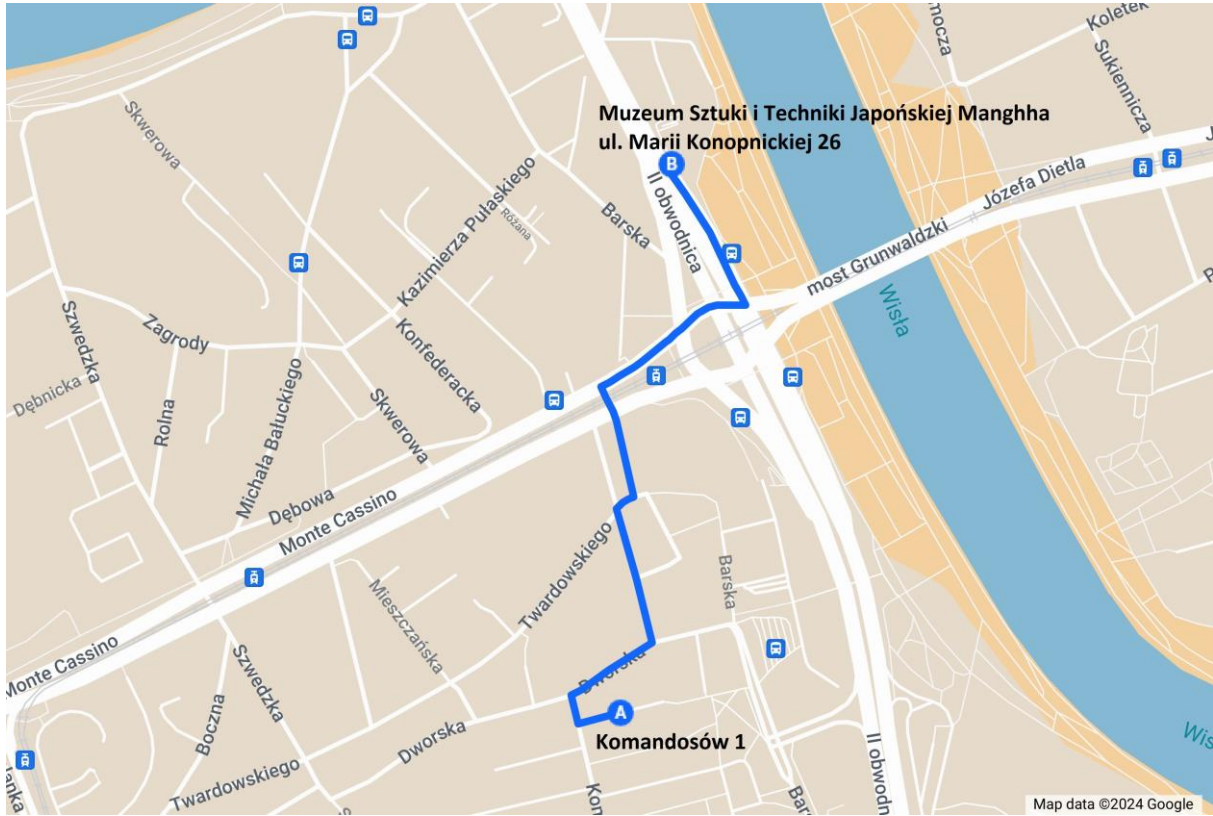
Muzeum Sztuki i Techniki Japońskiej Manghha
ul. Marii Konopnickiej 26

B

A

Komandosów 1

Skwerowa
Kazimierza Pułaskiego
Różana
Barska
II obwodnica
most Grunwaldzki
Józefa Dietla
Koletek
Sukiennicza
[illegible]mocza
Wisła
Szwedzka
Zagrody
Dębnicka
Rolna
Michała Bałuckiego
Konfederacka
Skwerowa
Dębowa
Monte Cassino
Monte Cassino
Twardowskiego
Mieszczańska
Barska
Dworska
Dworska
Szwedzka
Boczna
Twardowskiego
Kom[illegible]
II obwod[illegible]
Bar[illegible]
Wis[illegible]
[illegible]anka
Map data ©2024 Google